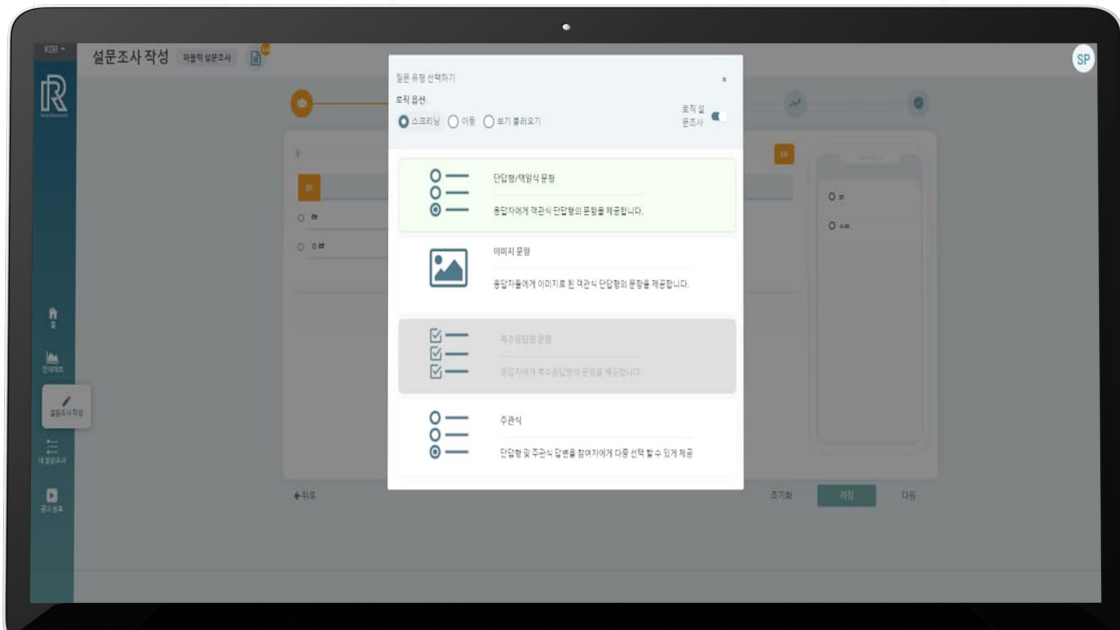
KOR

설문조사 작성 퍼블릭 설문조사

SP

질문 유형 선택하기

×

로직 옵션:

스크리닝 이동 보기 불러오기

로직 설문조사

단답형/택일식 문항

응답자에게 객관식 단답형의 문항을 제공합니다.

이미지 문항

응답자들에게 이미지로 된 객관식 단답형의 문항을 제공합니다.

복수응답형 문항

응답자에게 복수응답형의 문항을 제공합니다.

주관식

단답형 및 주관식 답변을 참여자에게 다중 선택 할 수 있게 제공

인사이트

설문조사 작성

내 설문조사

광고 심포

← 뒤로

초기화

저장

다음